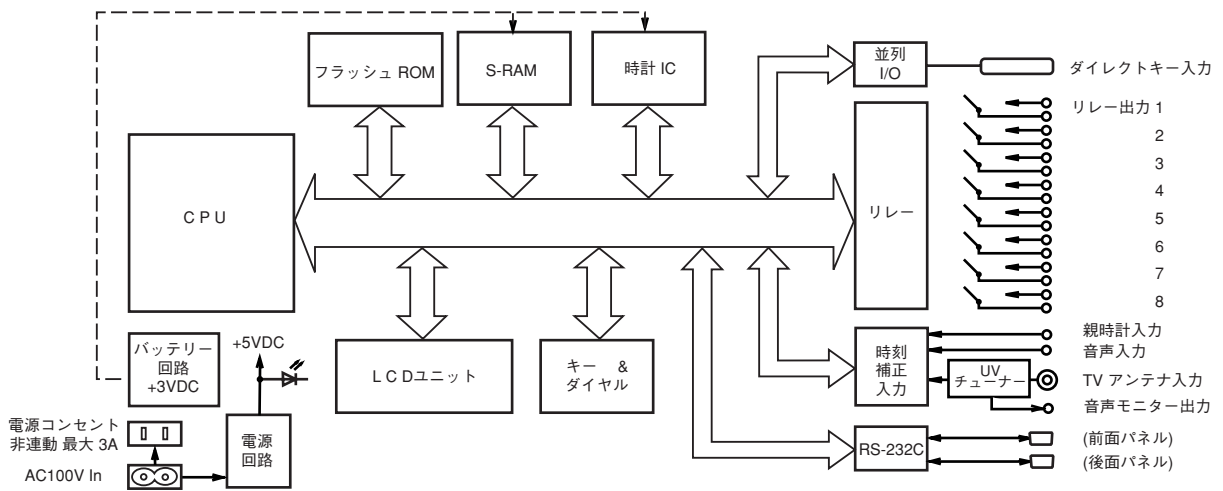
フラッシュ ROM
S-RAM
時計 IC
並列 I/O
ダイレクトキー入力
リレー出力 1
2
3
4
5
6
7
8
CPU
リレー
バッテリー回路 +3VDC
+5VDC
LCDユニット
キー & ダイヤル
時刻補正入力
親時計入力
音声入力
UV チューナー
TV アンテナ入力
音声モニター出力
電源コンセント 非連動 最大 3A
電源回路
AC100V In
RS-232C
(前面パネル)
(後面パネル)